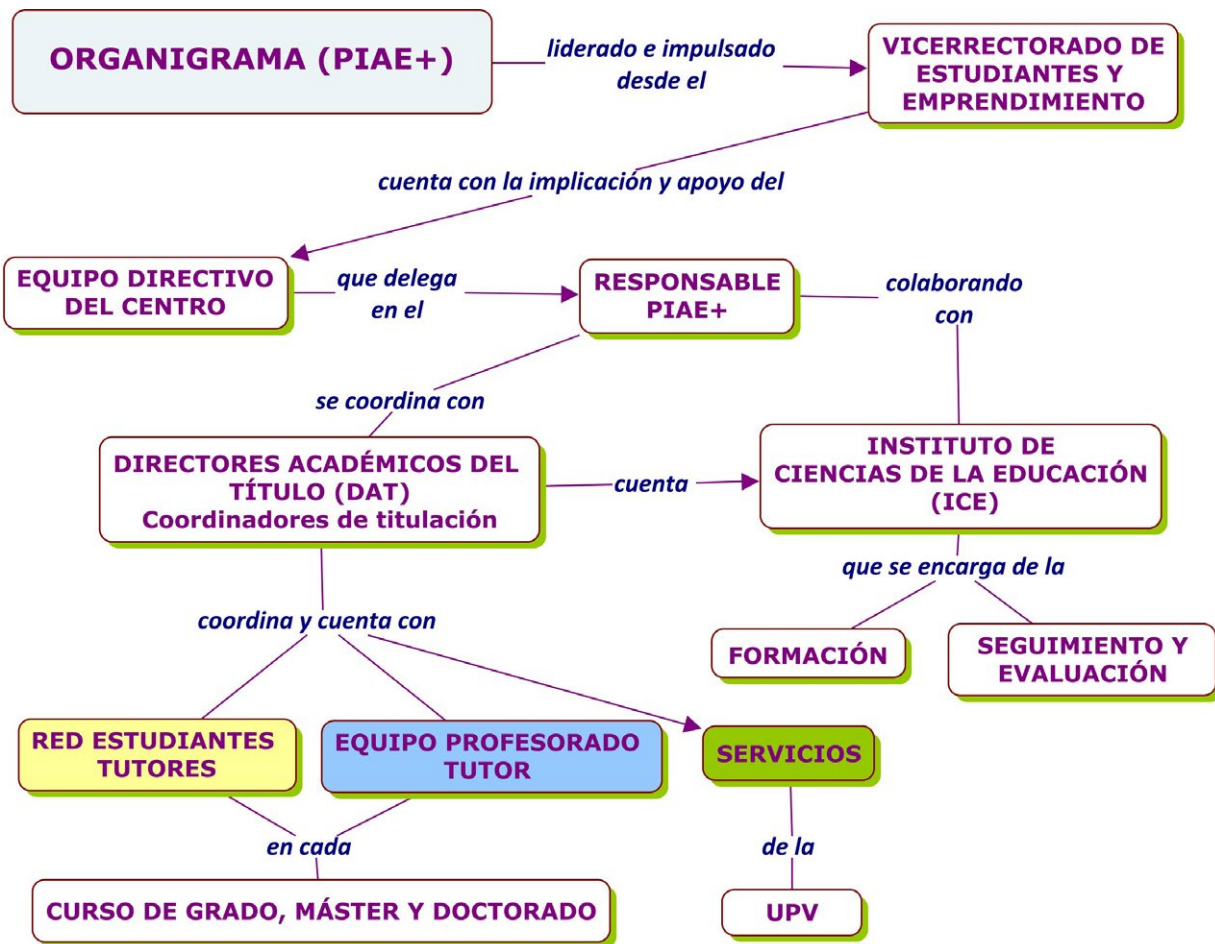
ORGANIGRAMA (PIAE+)

liderado e impulsado desde el

VICERRECTORADO DE ESTUDIANTES Y EMPRENDIMIENTO

cuenta con la implicación y apoyo del

EQUIPO DIRECTIVO DEL CENTRO

que delega en el

RESPONSABLE PIAE+

colaborando con

se coordina con

DIRECTORES ACADÉMICOS DEL TÍTULO (DAT)
Coordinadores de titulación

cuenta

INSTITUTO DE CIENCIAS DE LA EDUCACIÓN (ICE)

que se encarga de la

FORMACIÓN

SEGUIMIENTO Y EVALUACIÓN

coordina y cuenta con

RED ESTUDIANTES TUTORES

EQUIPO PROFESORADO TUTOR

SERVICIOS

en cada

CURSO DE GRADO, MÁSTER Y DOCTORADO

de la

UPV